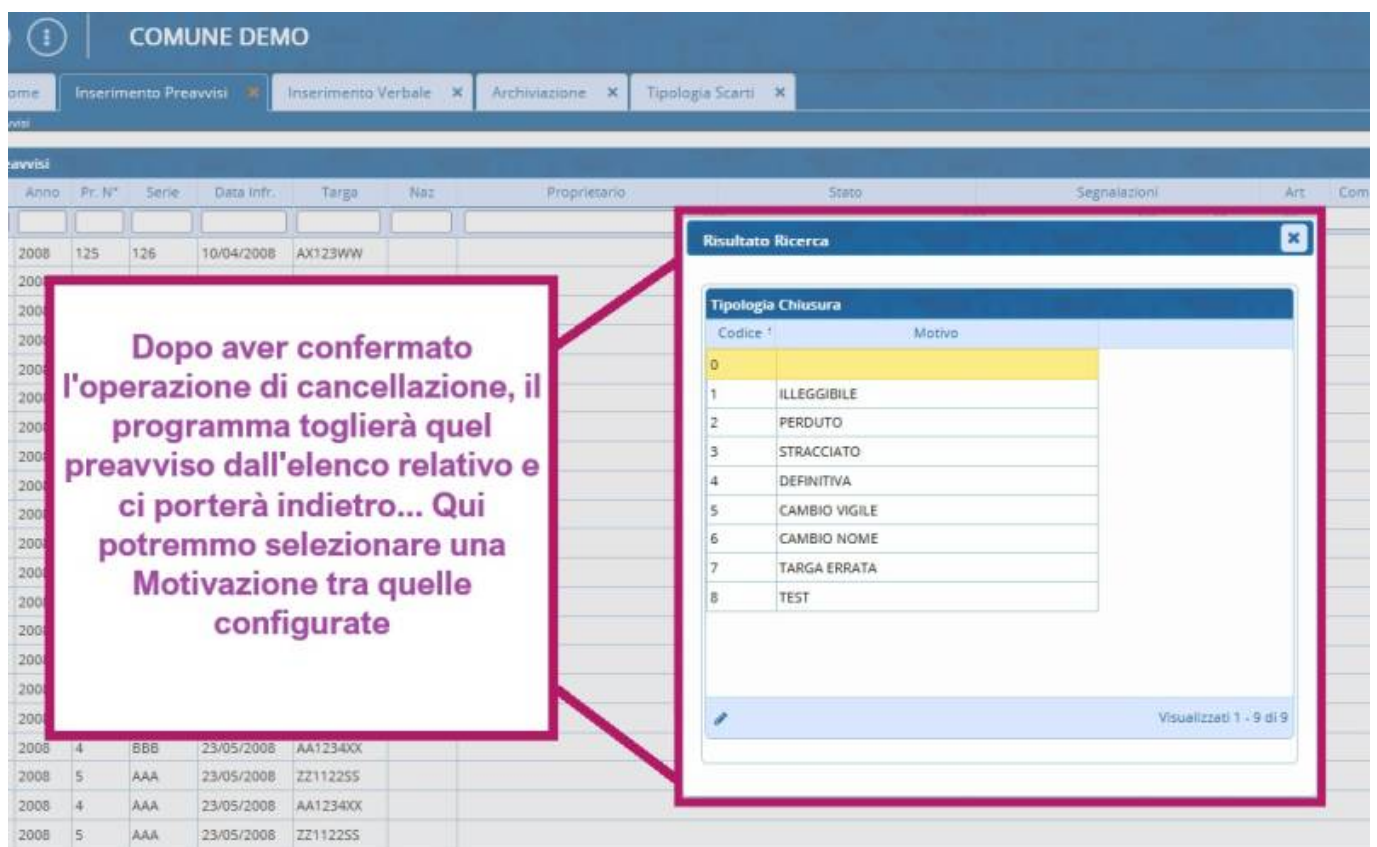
COMUNE DEMO

ome | Inserimento Preavvisi | Inserimento Verbale | Archiviazione | Tipologia Scarti

avvisi

eavvisi

| Anno | Pr. N° | Serie | Data Infr. | Targa | Naz | Proprietario | Stato | Segnalazioni | Art | Com |
|---|---|---|---|---|---|---|---|---|---|---|
| 2008 | 125 | 126 | 10/04/2008 | AX123WW | | | | | | |
| 2008 | 4 | BBB | 23/05/2008 | AA1234XX | | | | | | |
| 2008 | 5 | AAA | 23/05/2008 | ZZ1122SS | | | | | | |
| 2008 | 4 | AAA | 23/05/2008 | AA1234XX | | | | | | |
| 2008 | 5 | AAA | 23/05/2008 | ZZ1122SS | | | | | | |

Dopo aver confermato l'operazione di cancellazione, il programma toglierà quel preavviso dall'elenco relativo e ci porterà indietro... Qui potremmo selezionare una Motivazione tra quelle configurate

Risultato Ricerca

Tipologia Chiusura

| Codice | Motivo |
|---|---|
| 0 | |
| 1 | ILLEGGIBILE |
| 2 | PERDUTO |
| 3 | STRACCIATO |
| 4 | DEFINITIVA |
| 5 | CAMBIO VIGILE |
| 6 | CAMBIO NOME |
| 7 | TARGA ERRATA |
| 8 | TEST |

Visualizzati 1 - 9 di 9